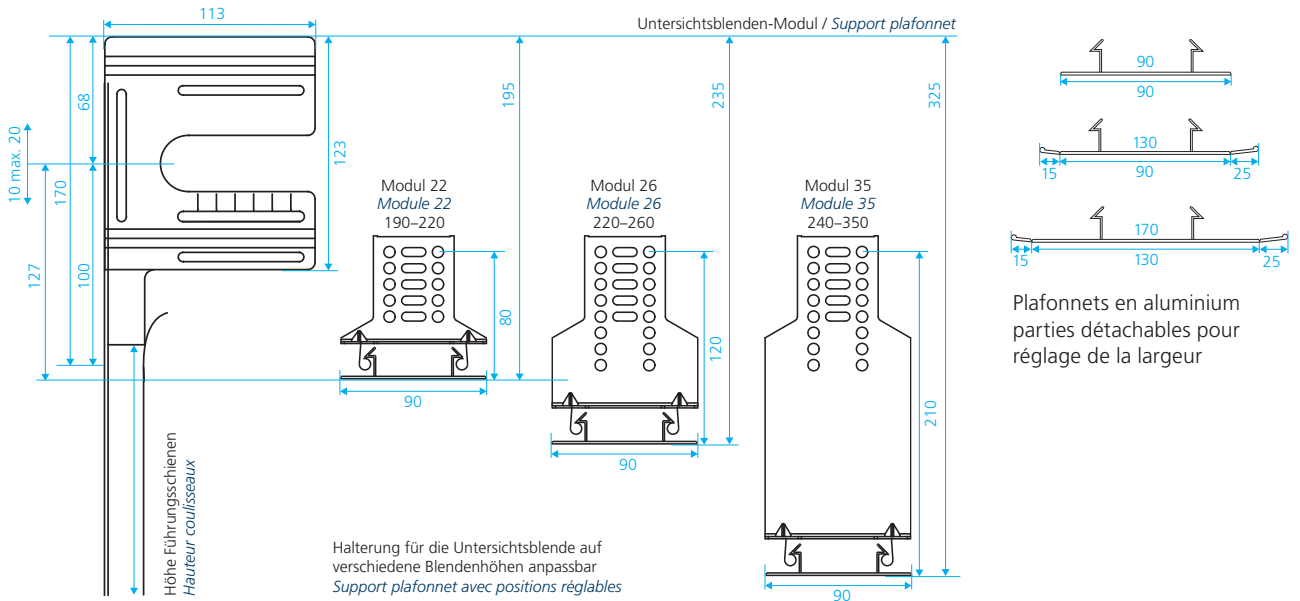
113

Untersichtsblenden-Modul / *Support plafonnet*

68

10 max. 20

170

127

100

123

195

235

325

Modul 22
*Module 22*
190–220

80

90

Modul 26
*Module 26*
220–260

120

90

Modul 35
*Module 35*
240–350

210

90

Höhe Führungsschienen
*Hauteur coulisseaux*

Halterung für die Untersichtsblende auf verschiedene Blendenhöhen anpassbar
*Support plafonnet avec positions réglables*

90
90

130
15
90
25

170
15
130
25

Plafonnets en aluminium parties détachables pour réglage de la largeur